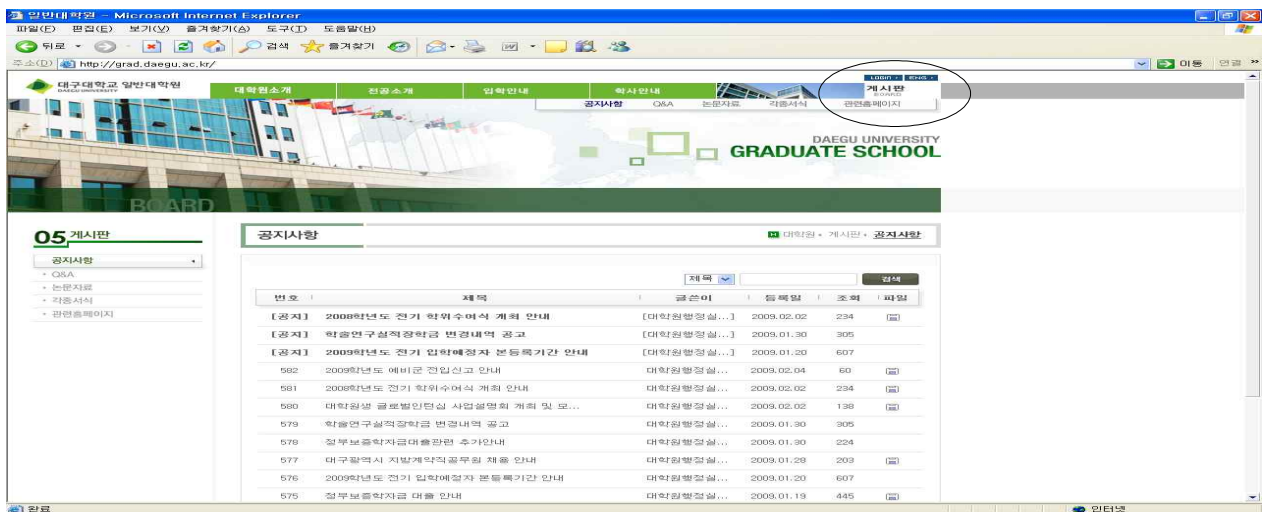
일반대학원 - Microsoft Internet Explorer

파일(F) 편집(E) 보기(V) 즐겨찾기(A) 도구(T) 도움말(H)

뒤로 검색 즐겨찾기

주소(D) http://grad.daegu.ac.kr/ 이동 연결

대구대학교 일반대학원 DAEGU UNIVERSITY

대학원소개 전공소개 입학안내 학사안내 LOGIN ENG 게시판 BOARD

공지사항 Q&A 논문자료 각종서식 관련홈페이지

DAEGU UNIVERSITY GRADUATE SCHOOL

BOARD

05 게시판

공지사항
Q&A
논문자료
각종서식
관련홈페이지

공지사항

대학원 · 게시판 · 공지사항

제목 검색

| 번호 | 제목 | 글쓴이 | 등록일 | 조회 | 파일 |
|---|---|---|---|---|---|
| [공지] | 2008학년도 전기 학위수여식 개최 안내 | [대학원행정실...] | 2009.02.02 | 234 | |
| [공지] | 학술연구실적장학금 변경내역 공고 | [대학원행정실...] | 2009.01.30 | 305 | |
| [공지] | 2009학년도 전기 입학예정자 본등록기간 안내 | [대학원행정실...] | 2009.01.20 | 607 | |
| 582 | 2009학년도 예비군 전입신고 안내 | 대학원행정실... | 2009.02.04 | 60 | |
| 581 | 2008학년도 전기 학위수여식 개최 안내 | 대학원행정실... | 2009.02.02 | 234 | |
| 580 | 대학원생 글로벌인턴십 사업설명회 개최 및 모... | 대학원행정실... | 2009.02.02 | 138 | |
| 579 | 학술연구실적장학금 변경내역 공고 | 대학원행정실... | 2009.01.30 | 305 | |
| 578 | 정부보증학자금대출관련 추가안내 | 대학원행정실... | 2009.01.30 | 224 | |
| 577 | 대구광역시 지방계약직공무원 채용 안내 | 대학원행정실... | 2009.01.28 | 203 | |
| 576 | 2009학년도 전기 입학예정자 본등록기간 안내 | 대학원행정실... | 2009.01.20 | 607 | |
| 575 | 정부보증학자금 대출 안내 | 대학원행정실... | 2009.01.19 | 445 | |

완료 인터넷